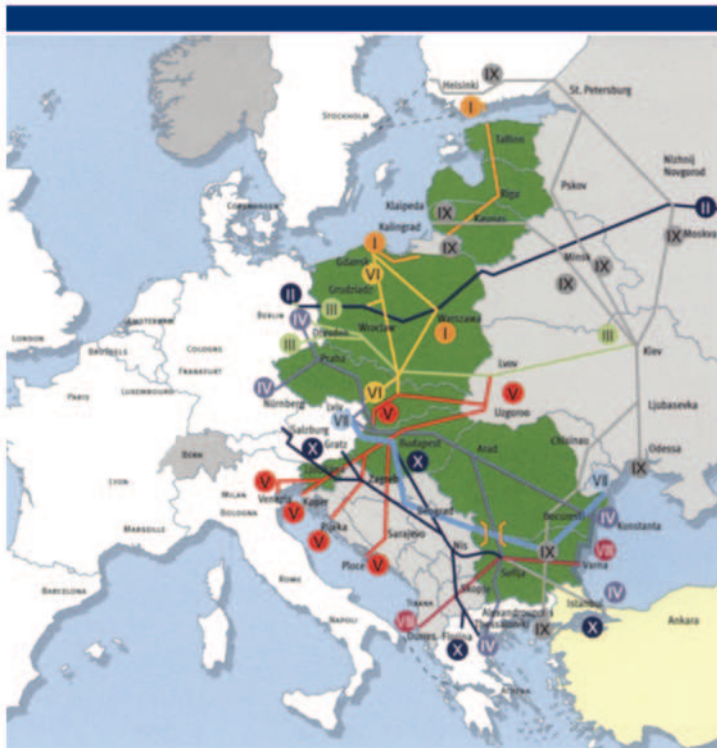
Helsinki
IX
I
St. Petersburg
Stockholm
Tallinn
Nizhnij Novgorod
Pskov
Riga
Klaipeda
IX
Kaunas
II
Kalingrad
IX
Moskva
Copenhagen
I
IX
Minsk
Gdansk
IX
VI
Grudziadz
II
III
Warszawa
Berlin
Wroclaw
IV
London
Amsterdam
Dresden
I
III
Brussels
Cologne
Frankfurt
III
Praha
Kiev
Lvov
Luxembourg
Paris
IV
VI
V
Nürnberg
Uzgorod
Linz
V
VII
Salzburg
Ljubasevka
Bern
X
Graz
Budapest
Chisinau
Arad
X
Odessa
Lyon
IX
V
Milan
Venezia
Zagreb
VII
Koper
Bologna
V
Beograd
IV
Marseille
Rijeka
Bucuresti
Konstanta
V
Sarajevo
IX
VIII
Varna
Nis
Ploce
V
Sofija
Rome
IV
Barcelona
Skopje
Istanbul
Napoli
Tirana
X
Ankara
VIII
Alexandroupolis
Thessaloniki
IX
Durres
Florina
X
IV